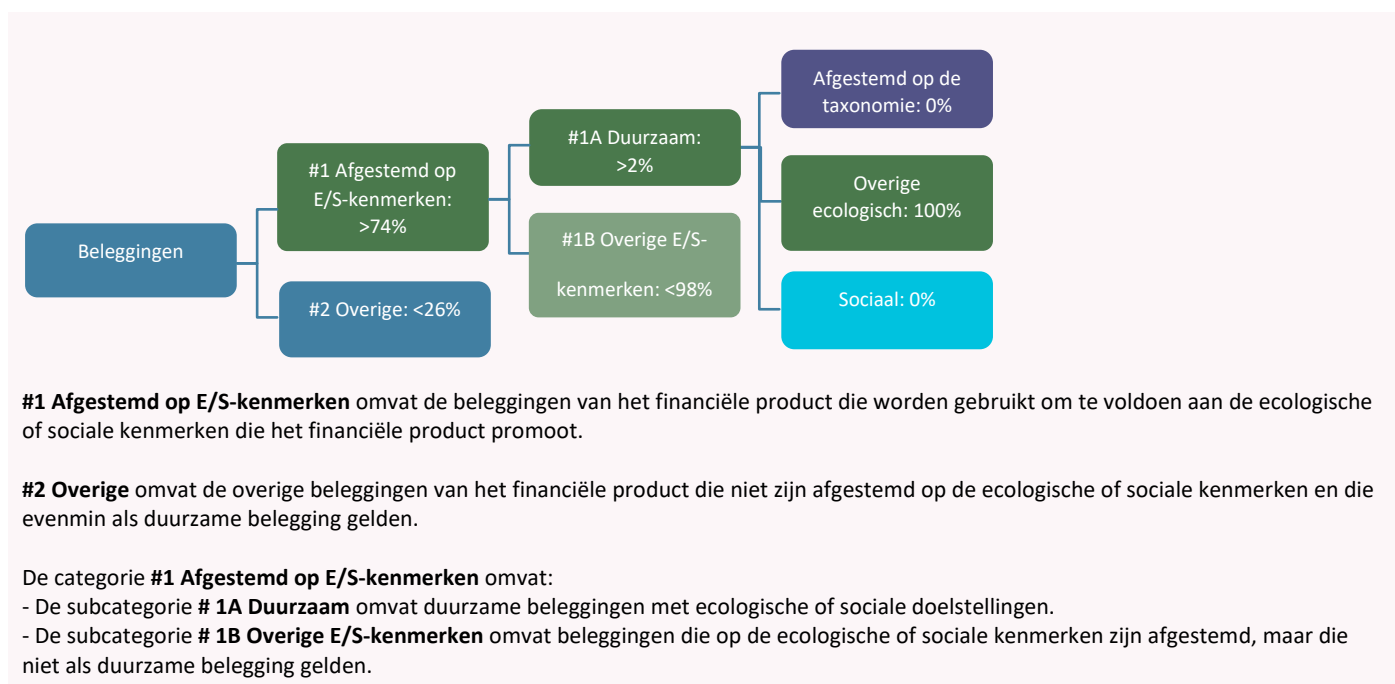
Beleggingen

#1 Afgestemd op E/S-kenmerken: >74%

#2 Overige: <26%

#1A Duurzaam: >2%

#1B Overige E/S-kenmerken: <98%

Afgestemd op de taxonomie: 0%

Overige ecologisch: 100%

Sociaal: 0%

**#1 Afgestemd op E/S-kenmerken** omvat de beleggingen van het financiële product die worden gebruikt om te voldoen aan de ecologische of sociale kenmerken die het financiële product promoot.

**#2 Overige** omvat de overige beleggingen van het financiële product die niet zijn afgestemd op de ecologische of sociale kenmerken en die evenmin als duurzame belegging gelden.

De categorie **#1 Afgestemd op E/S-kenmerken** omvat:
- De subcategorie **# 1A Duurzaam** omvat duurzame beleggingen met ecologische of sociale doelstellingen.
- De subcategorie **# 1B Overige E/S-kenmerken** omvat beleggingen die op de ecologische of sociale kenmerken zijn afgestemd, maar die niet als duurzame belegging gelden.